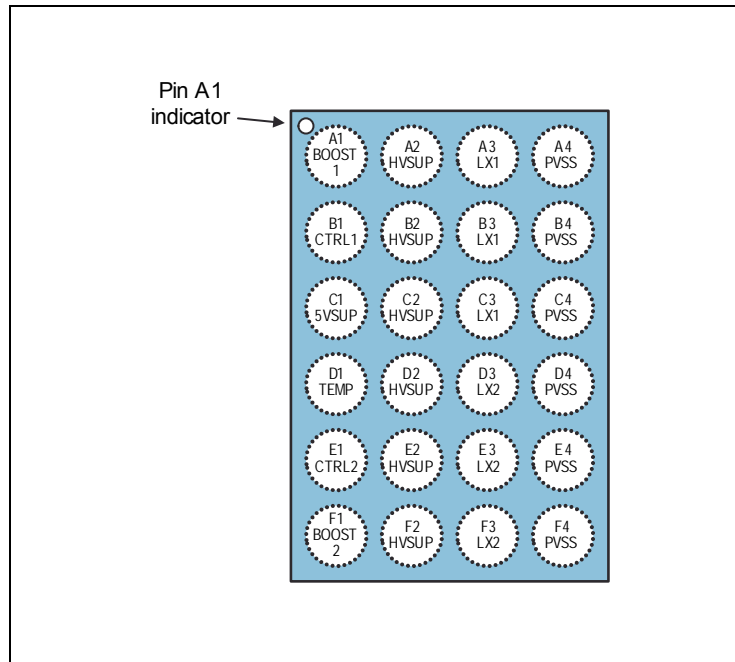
Pin A1 indicator

A1 BOOST 1
A2 HVSUP
A3 LX1
A4 PVSS

B1 CTRL1
B2 HVSUP
B3 LX1
B4 PVSS

C1 5VSUP
C2 HVSUP
C3 LX1
C4 PVSS

D1 TEMP
D2 HVSUP
D3 LX2
D4 PVSS

E1 CTRL2
E2 HVSUP
E3 LX2
E4 PVSS

F1 BOOST 2
F2 HVSUP
F3 LX2
F4 PVSS